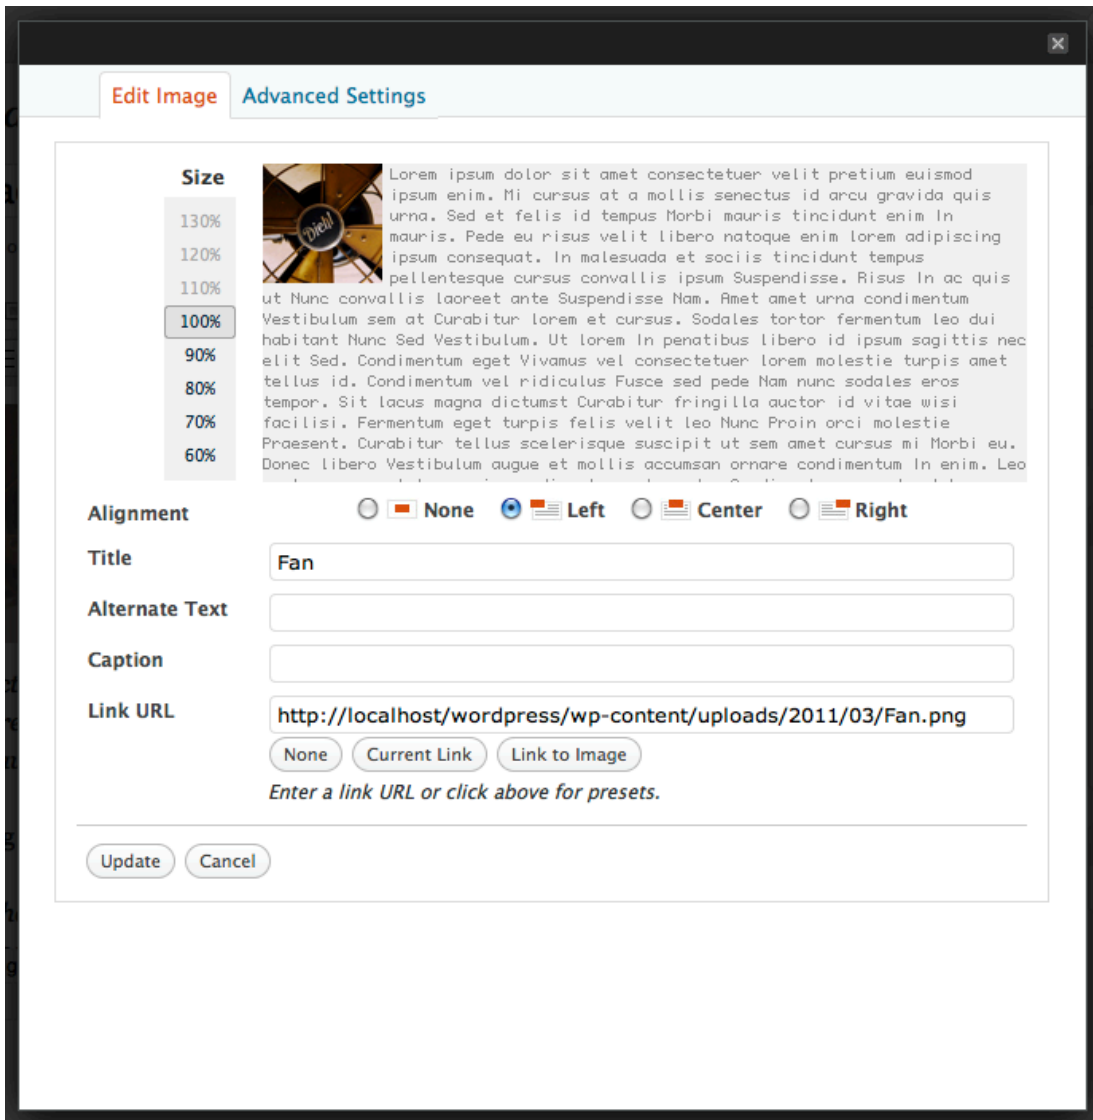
Edit Image Advanced Settings

Size
130%
120%
110%
100%
90%
80%
70%
60%

Diehl

Lorem ipsum dolor sit amet consectetuer velit pretium euismod ipsum enim. Mi cursus at a mollis senectus id arcu gravida quis urna. Sed et felis id tempus Morbi mauris tincidunt enim In mauris. Pede eu risus velit libero natoque enim lorem adipiscing ipsum consequat. In malesuada et sociis tincidunt tempus pellentesque cursus convallis ipsum Suspendisse. Risus In ac quis ut Nunc convallis laoreet ante Suspendisse Nam. Amet amet urna condimentum Vestibulum sem at Curabitur lorem et cursus. Sodales tortor fermentum leo dui habitant Nunc Sed Vestibulum. Ut lorem In penatibus libero id ipsum sagittis nec elit Sed. Condimentum eget Vivamus vel consectetuer lorem molestie turpis amet tellus id. Condimentum vel ridiculus Fusce sed pede Nam nunc sodales eros tempor. Sit lacus magna dictumst Curabitur fringilla auctor id vitae wisi facilisi. Fermentum eget turpis felis velit leo Nunc Proin orci molestie Praesent. Curabitur tellus scelerisque suscipit ut sem amet cursus mi Morbi eu. Donec libero Vestibulum augue et mollis accumsan ornare condimentum In enim. Leo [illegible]

Alignment None Left Center Right

Title Fan

Alternate Text

Caption

Link URL http://localhost/wordpress/wp-content/uploads/2011/03/Fan.png

None Current Link Link to Image

Enter a link URL or click above for presets.

Update Cancel